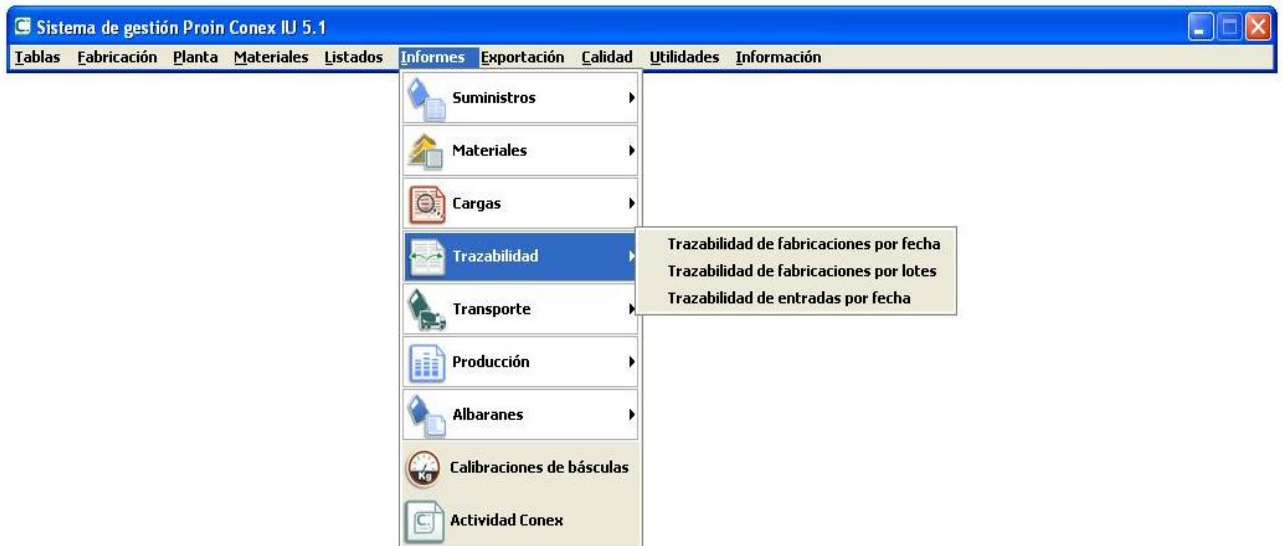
Sistema de gestión Proin Conex IU 5.1

Tablas Fabricación Planta Materiales Listados Informes Exportación Calidad Utilidades Información

Suministros
Materiales
Cargas
Trazabilidad
Transporte
Producción
Albaranes
Calibraciones de básculas
Actividad Conex

Trazabilidad de fabricaciones por fecha
Trazabilidad de fabricaciones por lotes
Trazabilidad de entradas por fecha